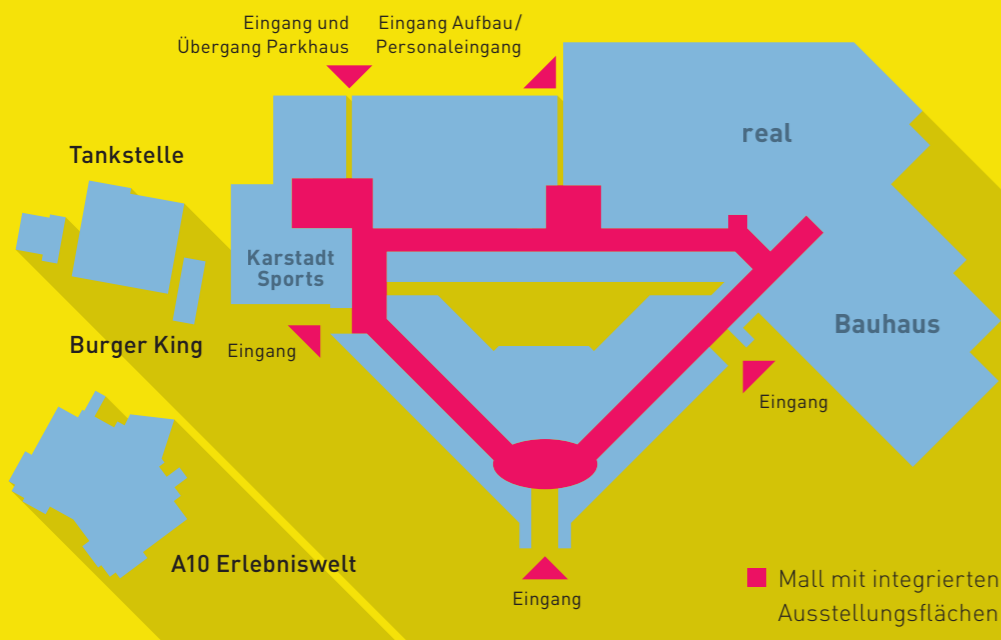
Eingang und Übergang Parkhaus

Eingang Aufbau/ Personaleingang

real

Tankstelle

Karstadt Sports

Bauhaus

Burger King

Eingang

Eingang

A10 Erlebniswelt

Eingang

Mall mit integrierten Ausstellungsflächen